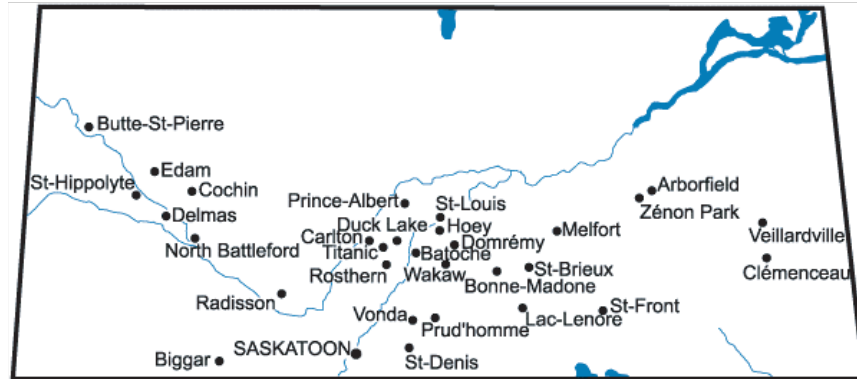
Butte-St-Pierre
Edam
St-Hippolyte
Cochin
Delmas
North Battleford
Prince-Albert
St-Louis
Duck Lake
Hoey
Carlton
Titanic
Batoche
Domrémy
Melfort
Rosthern
Wakaw
St-Brieux
Bonne-Madone
Arborfield
Zénon Park
Veillardville
Clémenceau
Radisson
Vonda
Prud'homme
Lac-Lenore
St-Front
SASKATOON
Biggar
St-Denis